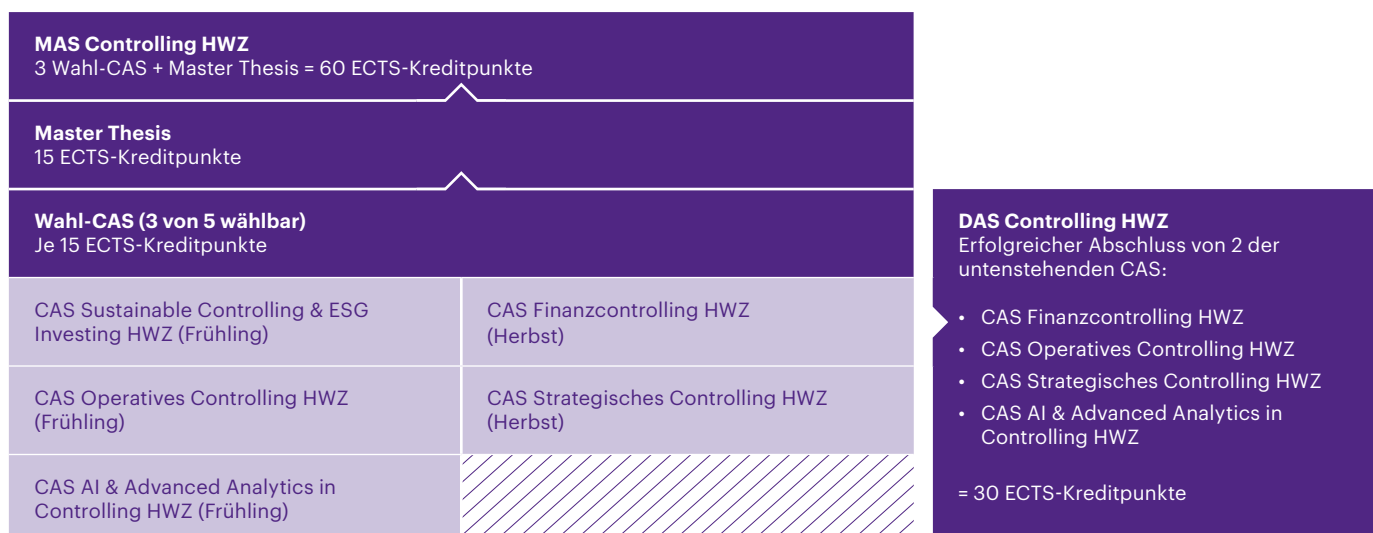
**MAS Controlling HWZ**
3 Wahl-CAS + Master Thesis = 60 ECTS-Kreditpunkte

**Master Thesis**
15 ECTS-Kreditpunkte

**Wahl-CAS (3 von 5 wählbar)**
Je 15 ECTS-Kreditpunkte

| | |
|---|---|
| CAS Sustainable Controlling & ESG Investing HWZ (Frühling) | CAS Finanzcontrolling HWZ (Herbst) |
| CAS Operatives Controlling HWZ (Frühling) | CAS Strategisches Controlling HWZ (Herbst) |
| CAS AI & Advanced Analytics in Controlling HWZ (Frühling) | |

**DAS Controlling HWZ**
Erfolgreicher Abschluss von 2 der untenstehenden CAS:

- CAS Finanzcontrolling HWZ
- CAS Operatives Controlling HWZ
- CAS Strategisches Controlling HWZ
- CAS AI & Advanced Analytics in Controlling HWZ

= 30 ECTS-Kreditpunkte